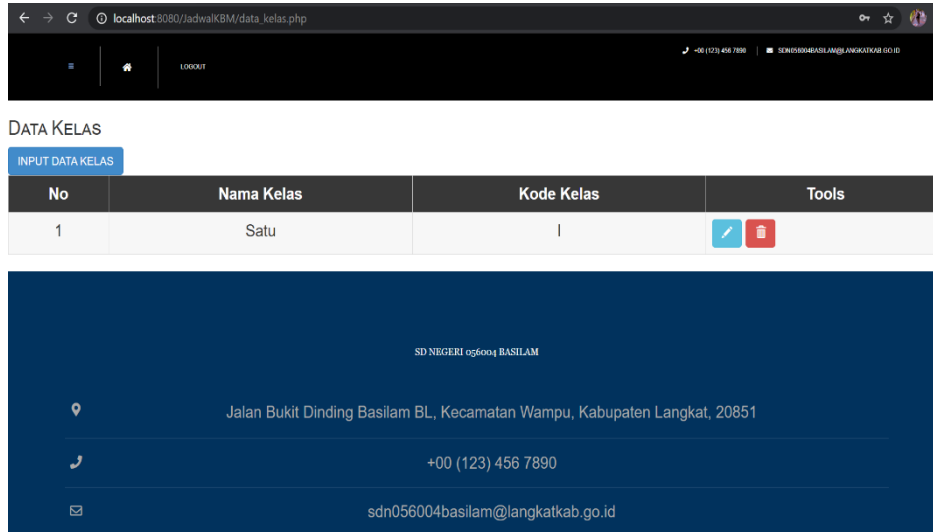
localhost:8080/JadwalKBM/data_kelas.php

LOGOUT

+00 (123) 456 7890 | SDN056004BASILAM@LANGKATKAB.GO.ID

DATA KELAS

INPUT DATA KELAS

| No | Nama Kelas | Kode Kelas | Tools |
|---|---|---|---|
| 1 | Satu | I | |

SD NEGERI 056004 BASILAM

Jalan Bukit Dinding Basilam BL, Kecamatan Wampu, Kabupaten Langkat, 20851

+00 (123) 456 7890

sdn056004basilam@langkatkab.go.id